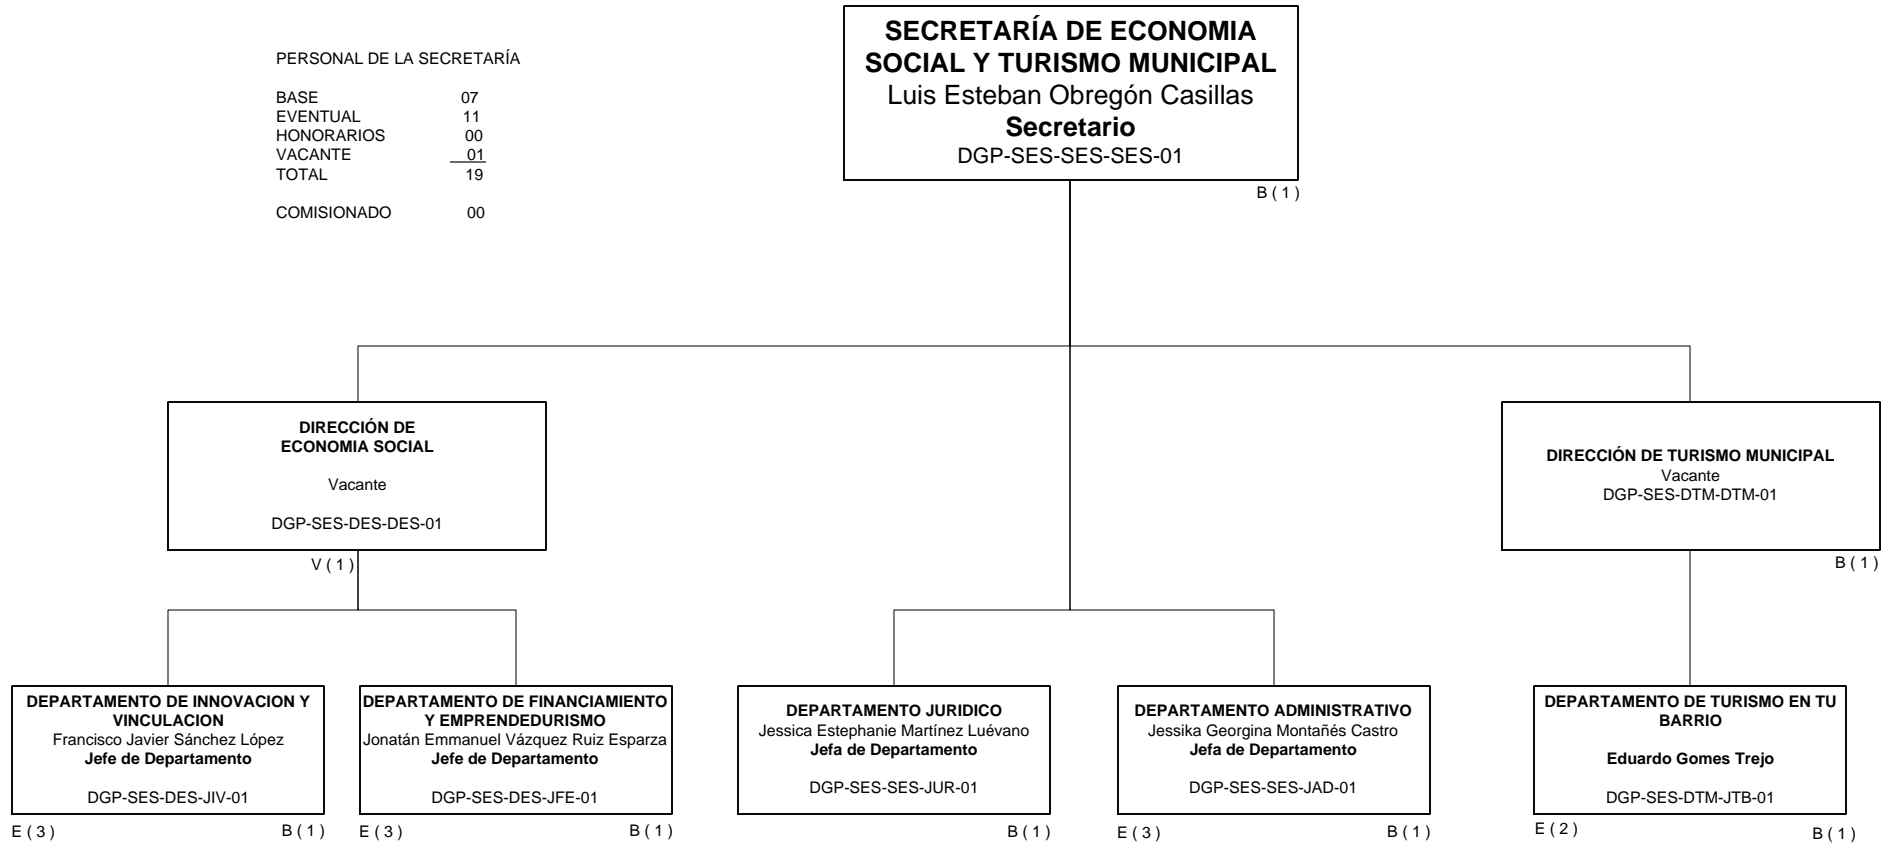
PERSONAL DE LA SECRETARÍA

BASE 07
EVENTUAL 11
HONORARIOS 00
VACANTE 01
TOTAL 19

COMISIONADO 00

SECRETARÍA DE ECONOMIA SOCIAL Y TURISMO MUNICIPAL
Luis Esteban Obregón Casillas
Secretario
DGP-SES-SES-SES-01
B ( 1 )

DIRECCIÓN DE ECONOMIA SOCIAL
Vacante
DGP-SES-DES-DES-01
V ( 1 )

DIRECCIÓN DE TURISMO MUNICIPAL
Vacante
DGP-SES-DTM-DTM-01
B ( 1 )

DEPARTAMENTO DE INNOVACION Y VINCULACION
Francisco Javier Sánchez López
Jefe de Departamento
DGP-SES-DES-JIV-01
E ( 3 ) B ( 1 )

DEPARTAMENTO DE FINANCIAMIENTO Y EMPRENDEDURISMO
Jonatán Emmanuel Vázquez Ruiz Esparza
Jefe de Departamento
DGP-SES-DES-JFE-01
E ( 3 ) B ( 1 )

DEPARTAMENTO JURIDICO
Jessica Estephanie Martínez Luévano
Jefa de Departamento
DGP-SES-SES-JUR-01
B ( 1 )

DEPARTAMENTO ADMINISTRATIVO
Jessika Georgina Montañés Castro
Jefa de Departamento
DGP-SES-SES-JAD-01
E ( 3 ) B ( 1 )

DEPARTAMENTO DE TURISMO EN TU BARRIO
Eduardo Gomes Trejo
DGP-SES-DTM-JTB-01
E ( 2 ) B ( 1 )